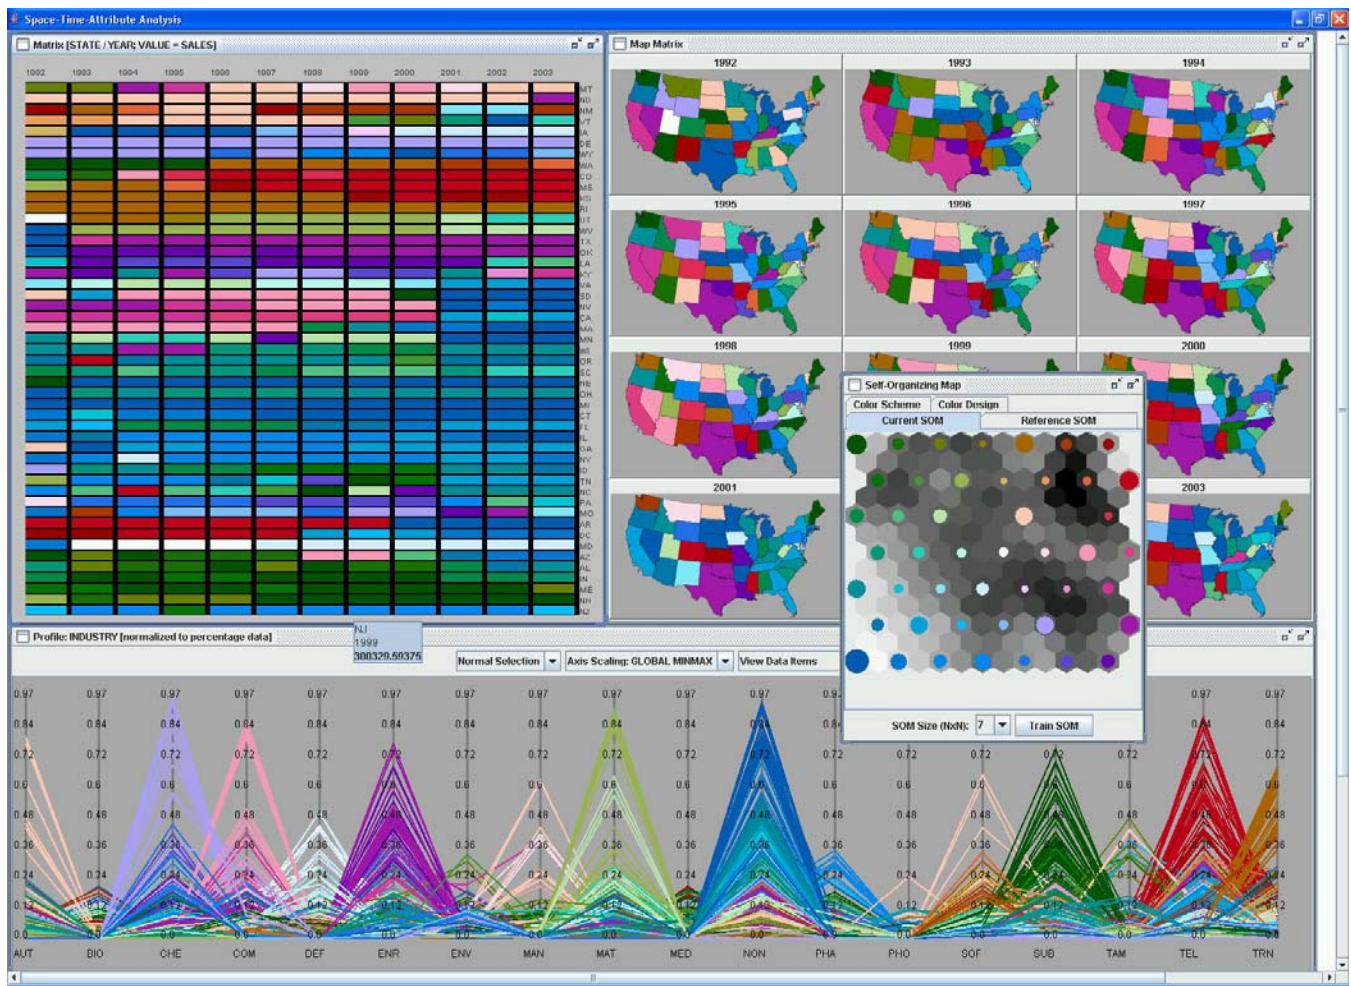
Space-Time-Attribute Analysis

Matrix [STATE / YEAR; VALUE = SALES]

1992 1993 1994 1995 1996 1997 1998 1999 2000 2001 2002 2003

MT ND NM VT IA DE WY WA CO MS RI UT WV TX OK LA KY VA SD NV CA MA MN ME OR SC NE OH MI CT FL IL GA NY ID TN NC PA MO AR DC MD AZ AL IN NH NJ

Map Matrix

1992 1993 1994 1995 1996 1997 1998 1999 2000 2001 2003

Self-Organizing Map

Color Scheme | Color Design

Current SOM | Reference SOM

SOM Size (NxN): 7 | Train SOM

Profile: INDUSTRY [normalized to percentage data]

NJ
1999
300329.59375

Normal Selection | Axis Scaling: GLOBAL MINMAX | View Data Items

0.97 0.84 0.72 0.6 0.48 0.36 0.24 0.12 0.0

AUT BIO CHE COM DEF ENR ENV MAN MAT MED NON PHA PHO SOF SUB TAM TEL TRN